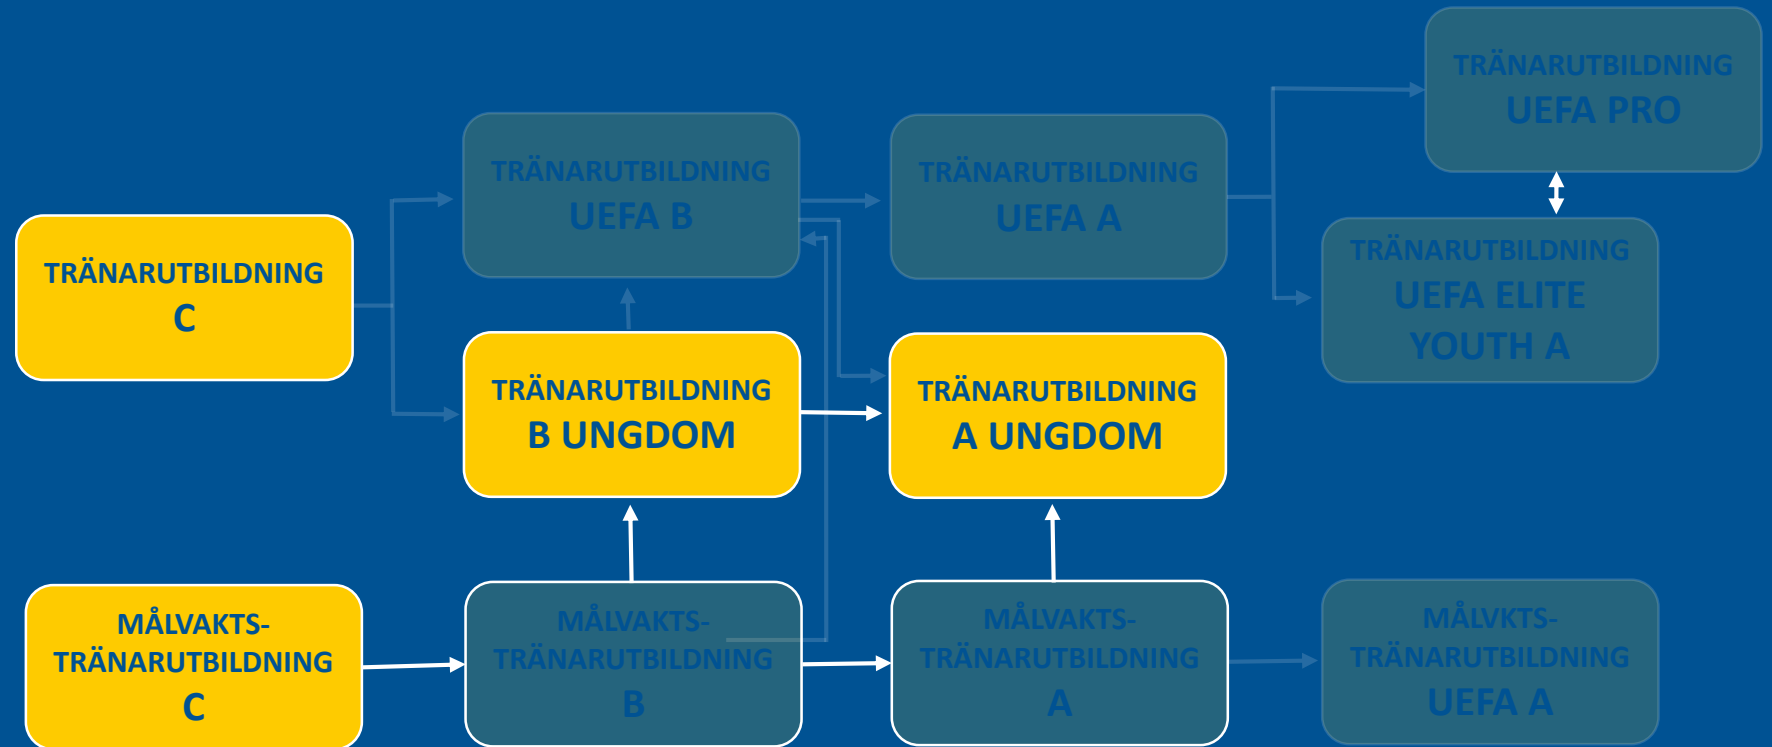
TRÄNARUTBILDNING
UEFA PRO

TRÄNARUTBILDNING
UEFA B

TRÄNARUTBILDNING
UEFA A

TRÄNARUTBILDNING
UEFA ELITE
YOUTH A

TRÄNARUTBILDNING
C

TRÄNARUTBILDNING
B UNGDOM

TRÄNARUTBILDNING
A UNGDOM

MÅLVAKTS-
TRÄNARUTBILDNING
C

MÅLVAKTS-
TRÄNARUTBILDNING
B

MÅLVAKTS-
TRÄNARUTBILDNING
A

MÅLVKTS-
TRÄNARUTBILDNING
UEFA A